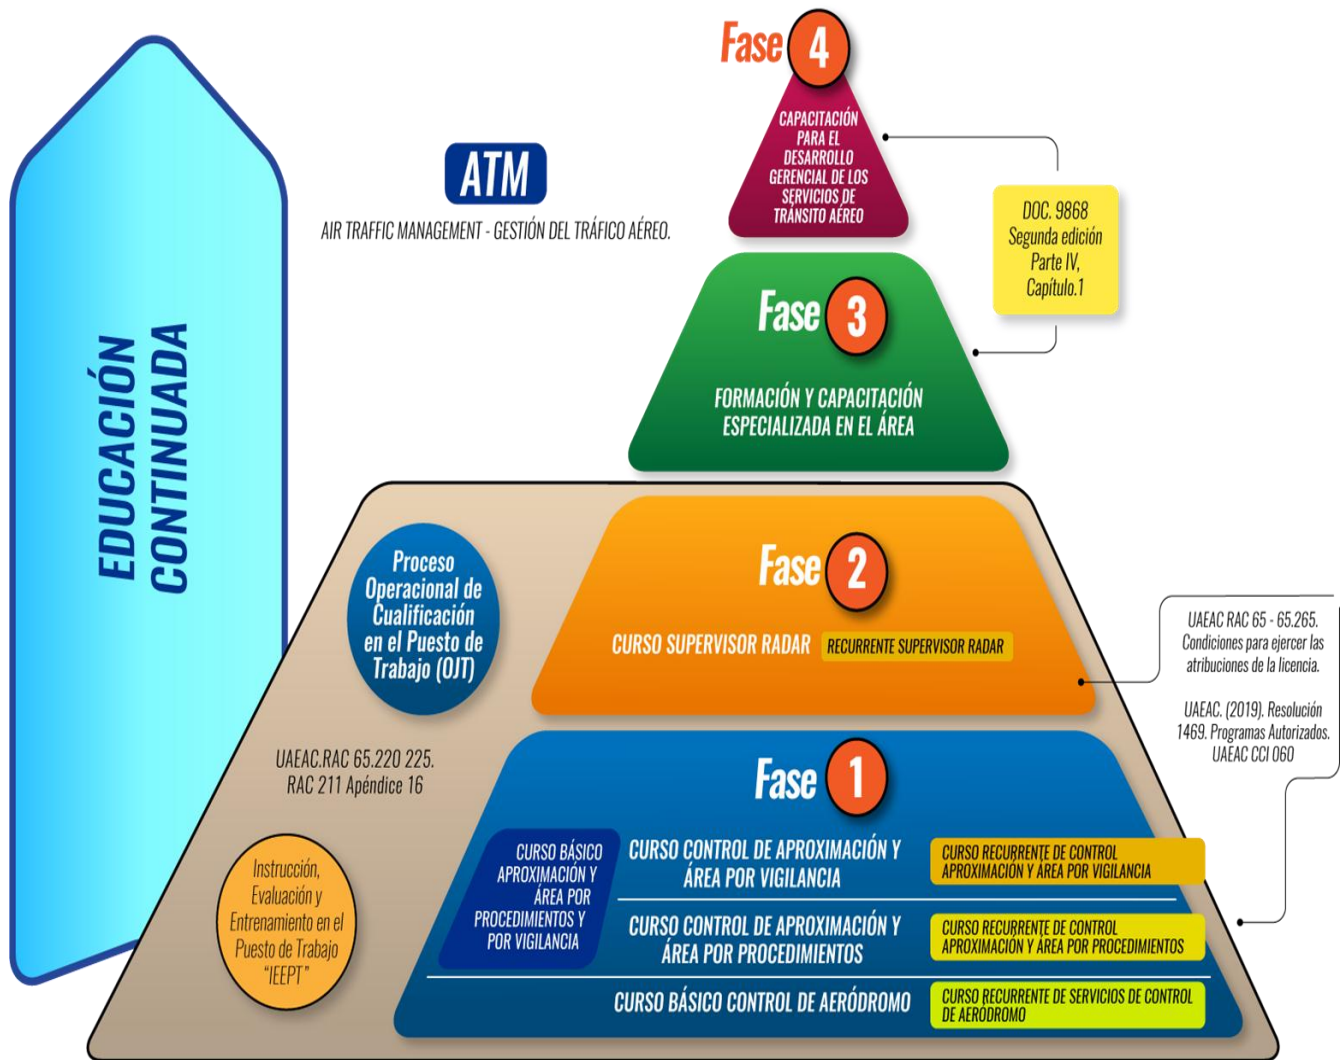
EDUCACIÓN CONTINUADA

ATM

AIR TRAFFIC MANAGEMENT - GESTIÓN DEL TRÁFICO AÉREO.

Fase 4

CAPACITACIÓN PARA EL DESARROLLO GERENCIAL DE LOS SERVICIOS DE TRÁNSITO AÉREO

DOC. 9868 Segunda edición Parte IV, Capítulo.1

Fase 3

FORMACIÓN Y CAPACITACIÓN ESPECIALIZADA EN EL ÁREA

Proceso Operacional de Cualificación en el Puesto de Trabajo (OJT)

Fase 2

CURSO SUPERVISOR RADAR

RECURRENTE SUPERVISOR RADAR

UAEAC RAC 65 - 65.265. Condiciones para ejercer las atribuciones de la licencia.

UAEAC. (2019). Resolución 1469. Programas Autorizados. UAEAC CCI 060

UAEAC.RAC 65.220 225. RAC 211 Apéndice 16

Fase 1

CURSO BÁSICO APROXIMACIÓN Y ÁREA POR PROCEDIMIENTOS Y POR VIGILANCIA

CURSO CONTROL DE APROXIMACIÓN Y ÁREA POR VIGILANCIA

CURSO RECURRENTE DE CONTROL APROXIMACIÓN Y ÁREA POR VIGILANCIA

CURSO CONTROL DE APROXIMACIÓN Y ÁREA POR PROCEDIMIENTOS

CURSO RECURRENTE DE CONTROL APROXIMACIÓN Y ÁREA POR PROCEDIMIENTOS

Instrucción, Evaluación y Entrenamiento en el Puesto de Trabajo "IEEPT"

CURSO BÁSICO CONTROL DE AERÓDROMO

CURSO RECURRENTE DE SERVICIOS DE CONTROL DE AERÓDROMO